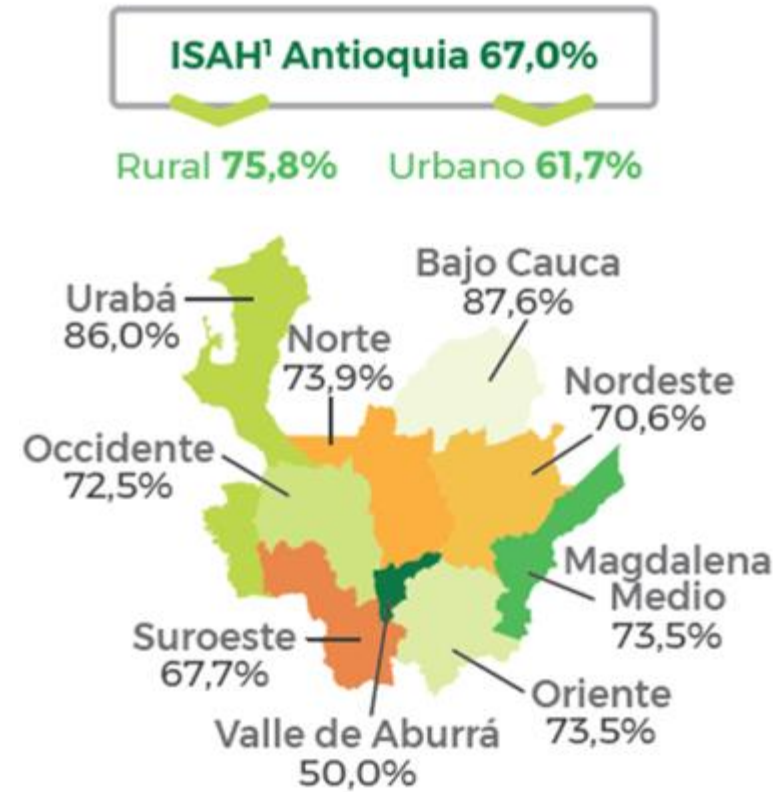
ISAH$^1$ Antioquia 67,0%

Rural 75,8%

Urbano 61,7%

Urabá 86,0%

Bajo Cauca 87,6%

Norte 73,9%

Nordeste 70,6%

Occidente 72,5%

Magdalena Medio 73,5%

Suroeste 67,7%

Oriente 73,5%

Valle de Aburrá 50,0%